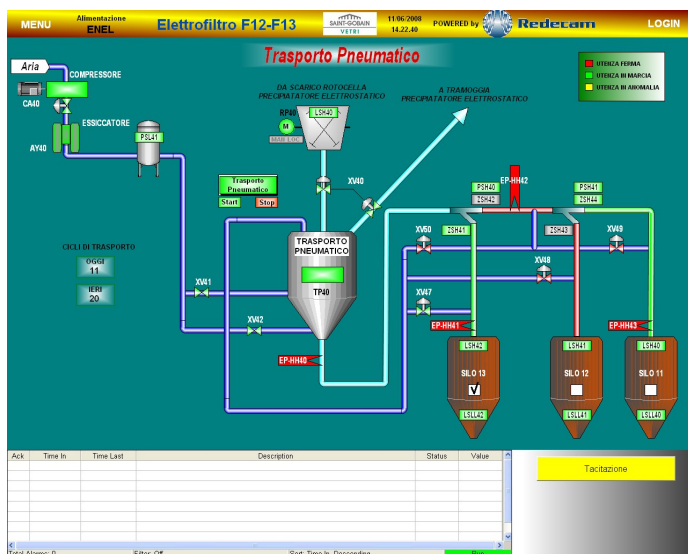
MENU | Alimentazione ENEL | Elettrofiltro F12-F13 | SAINT-GOBAIN VETRI | 11/06/2008 14.22.40 | POWERED by Redecam | LOGIN

Trasporto Pneumatico

UTENZA FERMA
UTENZA IN MARCIA
UTENZA IN ANOMALIA

Aria
COMPRESSORE
CA40
ESSICCATORE
AY40
PSL41

DA SCARICO ROTOCELLA PRECIPITATORE ELETTROSTATICO
RP40
M
LSH40

A TRAMOGGIA PRECIPITATORE ELETTROSTATICO

Trasporto Pneumatico
Start
Stop

XV40

CICLI DI TRASPORTO
OGGI
11
IERI
20

XV41
XV42

TRASPORTO PNEUMATICO
TP40

EP-HH40

EP-HH42
PSH40
ZSH42
PSH41
ZSH44
XV50
ZSH41
ZSH43
XV49
XV48
XV47
EP-HH41
EP-HH43

LSH42
SILO 13
LSLL42

LSH41
SILO 12
LSLL41

LSH40
SILO 11
LSLL40

| Ack | Time In | Time Last | Description | Status | Value |
|---|---|---|---|---|---|

Tacitazione

Total Alarms: 0 | Filter: Off | Sort: Time In, Descending